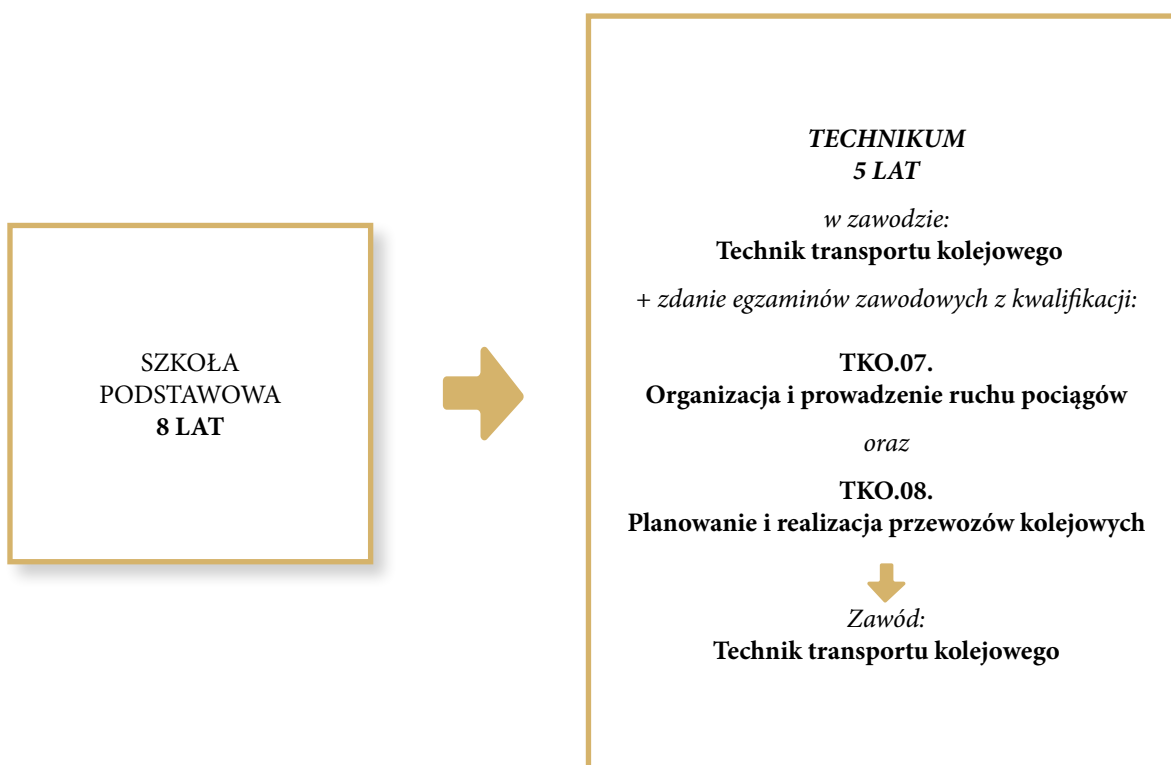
SZKOŁA
PODSTAWOWA
8 LAT

TECHNIKUM
5 LAT

w zawodzie:
Technik transportu kolejowego

+ zdanie egzaminów zawodowych z kwalifikacji:

TKO.07.
Organizacja i prowadzenie ruchu pociągów

oraz

TKO.08.
Planowanie i realizacja przewozów kolejowych

Zawód:
Technik transportu kolejowego